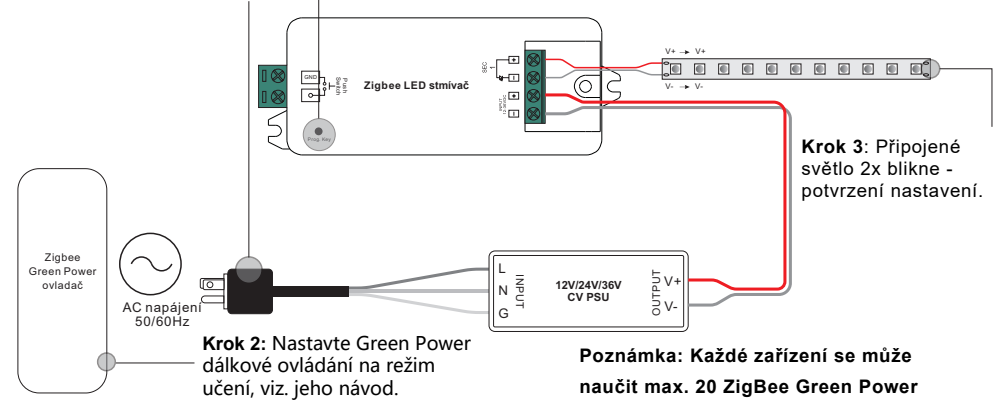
GND
Push Switch
Prog. Key
Zigbee LED stmívač
SEC
V+ → V+
V- → V-

Krok 3: Připojené světlo 2x blikne - potvrzení nastavení.

Zigbee Green Power ovladač

AC napájení 50/60Hz

L
N
G
INPUT
12V/24V/36V CV PSU
OUTPUT
V+
V-

Krok 2: Nastavte Green Power dálkové ovládání na režim učení, viz. jeho návod.

Poznámka: Každé zařízení se může naučit max. 20 ZigBee Green Power